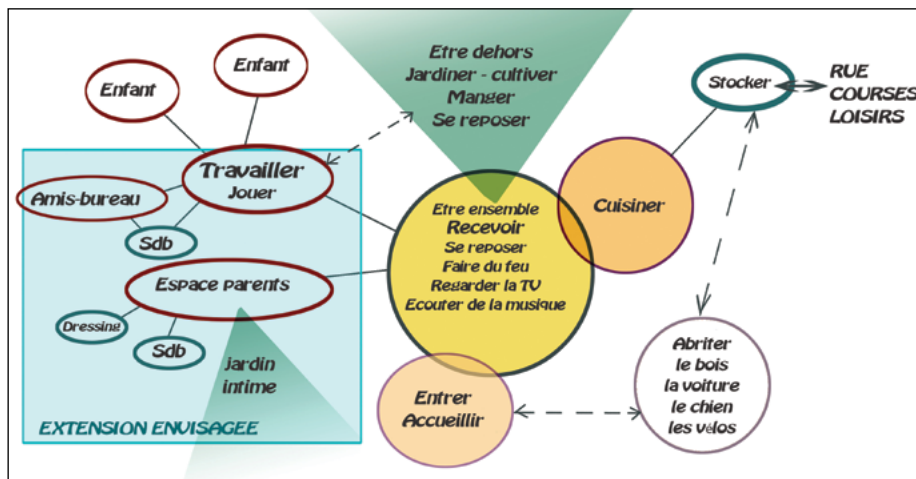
Etre dehors
Jardiner - cultiver
Manger
Se reposer

Enfant

Enfant

Stocker

RUE
COURSES
LOISIRS

Travailler
Jouer

Amis-bureau

Sdb

Etre ensemble
Recevoir
Se reposer
Faire du feu
Regarder la TV
Ecouter de la musique

Cuisiner

Espace parents

Dressing

Sdb

jardin
intime

Abriter
le bois
la voiture
le chien
les vélos

Entrer
Accueillir

EXTENSION ENVISAGEE